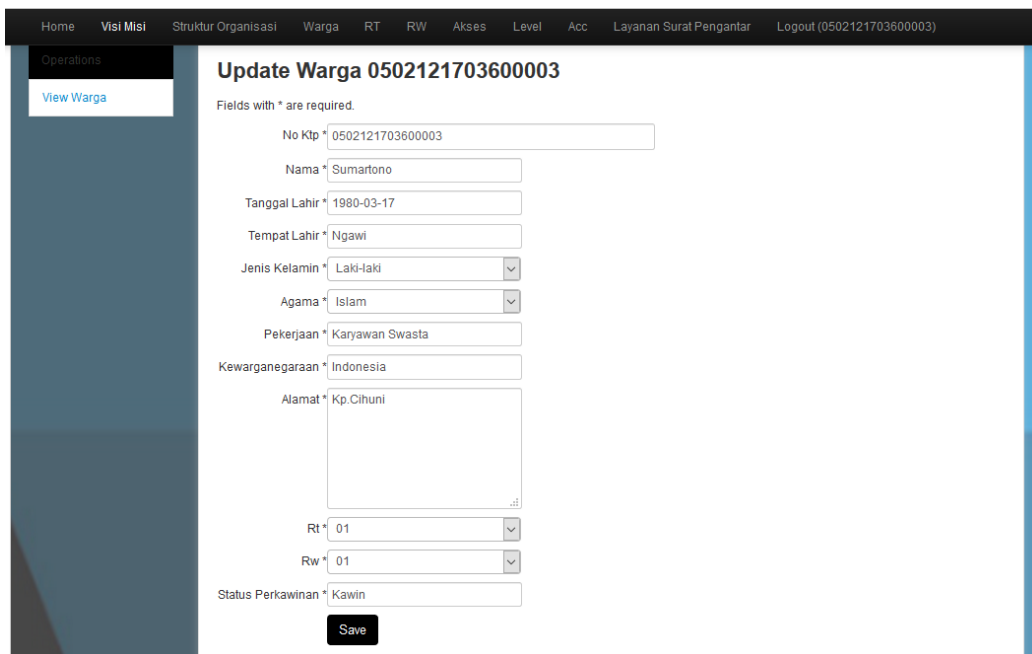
Home Visi Misi Struktur Organisasi Warga RT RW Akses Level Acc Layanan Surat Pengantar Logout (0502121703600003)

Operations

View Warga

Update Warga 0502121703600003

Fields with * are required.

No Ktp * 0502121703600003

Nama * Sumartono

Tanggal Lahir * 1980-03-17

Tempat Lahir * Ngawi

Jenis Kelamin * Laki-laki

Agama * Islam

Pekerjaan * Karyawan Swasta

Kewarganegaraan * Indonesia

Alamat * Kp.Cihuni

Rt * 01

Rw * 01

Status Perkawinan * Kawin

Save